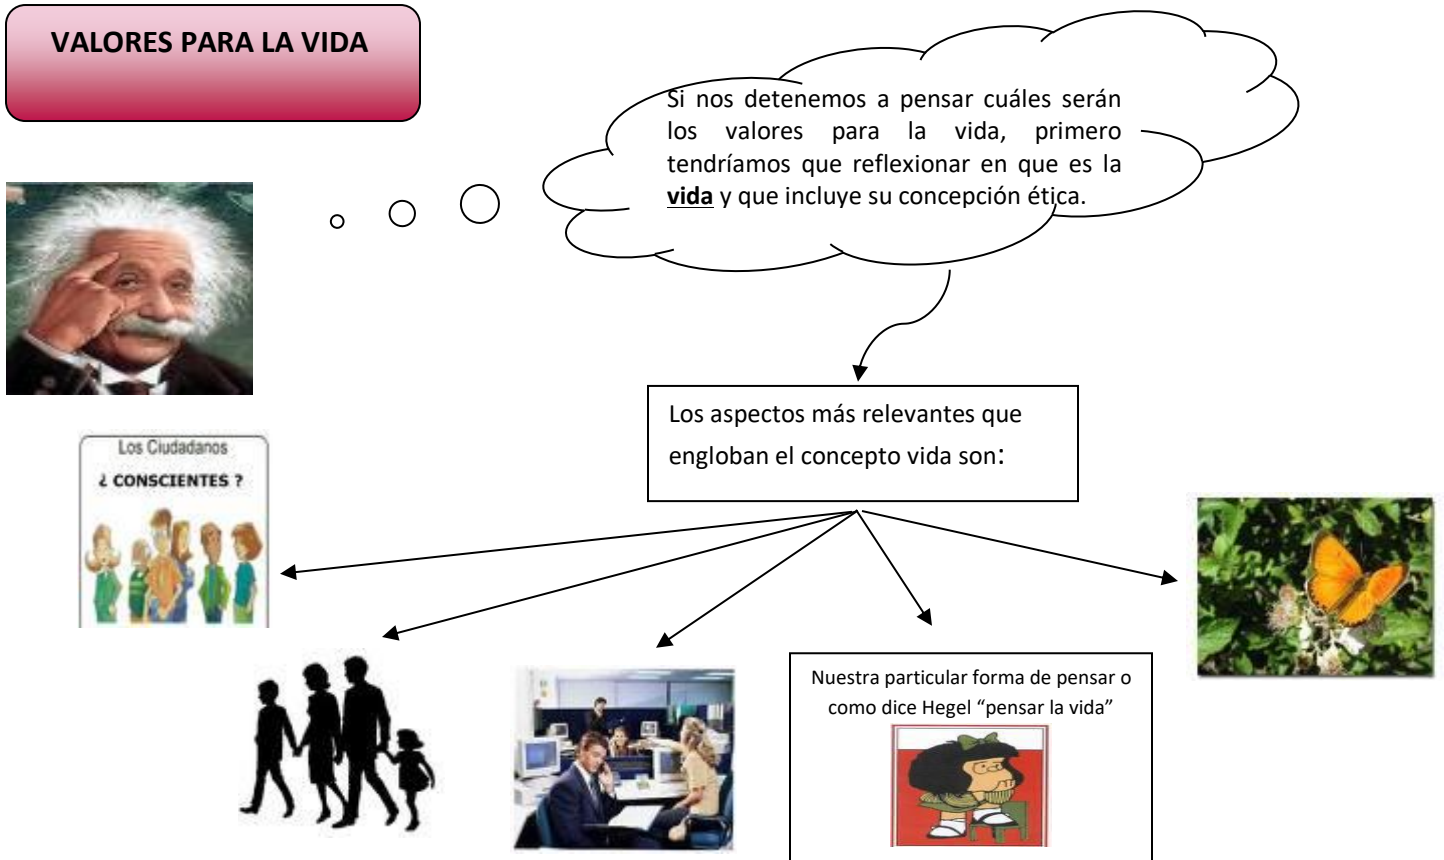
VALORES PARA LA VIDA

Si nos detenemos a pensar cuáles serán los valores para la vida, primero tendríamos que reflexionar en que es la **vida** y que incluye su concepción ética.

Los aspectos más relevantes que engloban el concepto vida son:

Los Ciudadanos
¿ CONSCIENTES ?

Nuestra particular forma de pensar o como dice Hegel "pensar la vida"